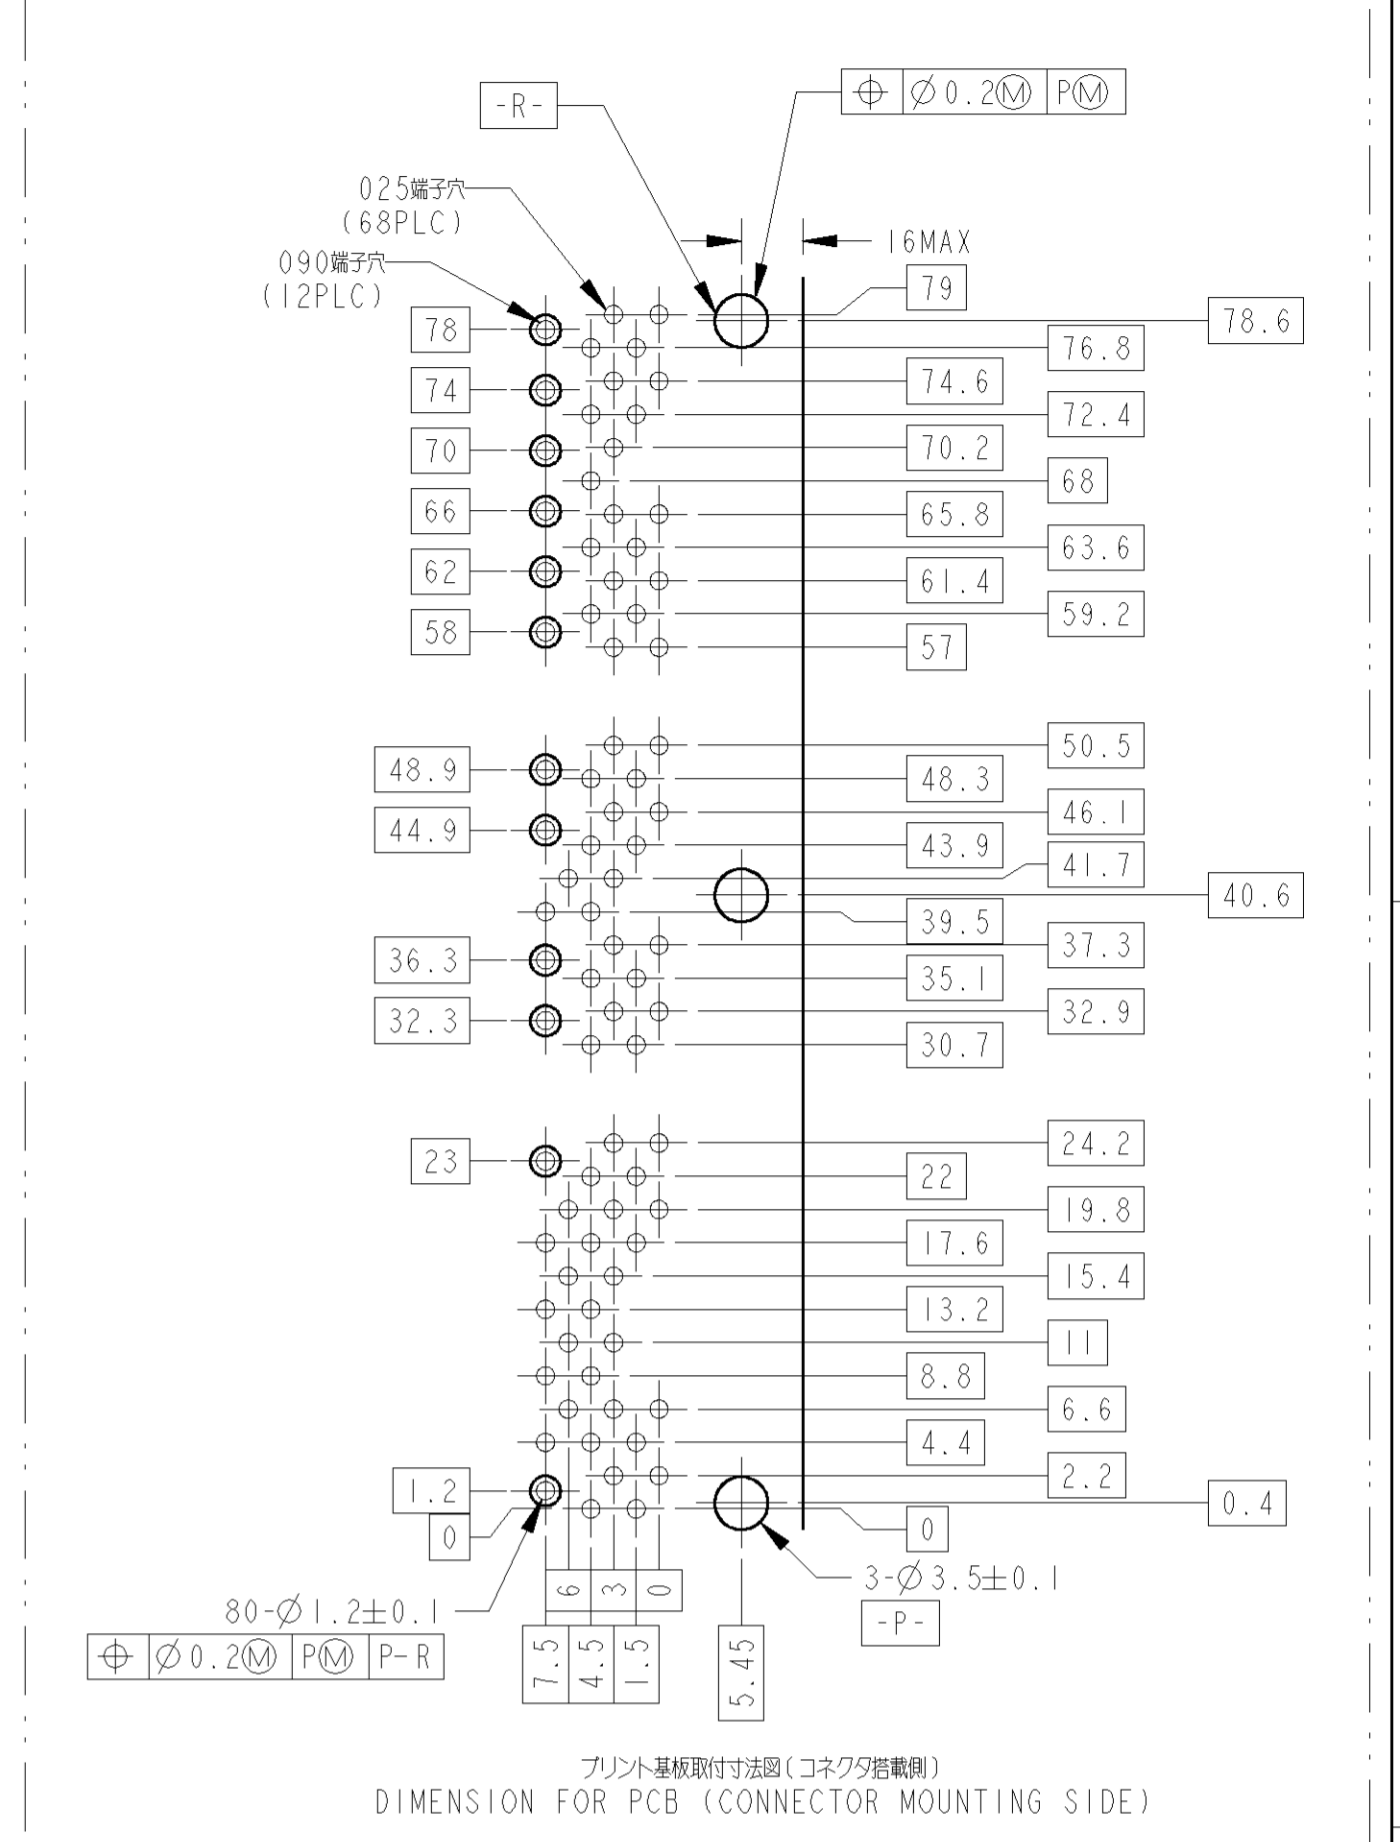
-R-

$\oplus$ | $\varnothing$0.2Ⓜ | PⓂ

025端子穴
(68PLC)

16MAX

090端子穴
(12PLC)

79

78.6

78

76.8

74

74.6

72.4

70

70.2

68

66

65.8

63.6

62

61.4

59.2

58

57

50.5

48.9

48.3

46.1

44.9

43.9

41.7

40.6

39.5

37.3

36.3

35.1

32.9

32.3

30.7

24.2

23

22

19.8

17.6

15.4

13.2

11

8.8

6.6

4.4

2.2

1.2

0.4

0

0

3-$\varnothing$3.5±0.1

-P-

6 | 3 | 0

80-$\varnothing$1.2±0.1

$\oplus$ | $\varnothing$0.2Ⓜ | PⓂ | P-R

7.5 | 4.5 | 1.5

5.45

プリント基板取付寸法図(コネクタ搭載側)
DIMENSION FOR PCB (CONNECTOR MOUNTING SIDE)